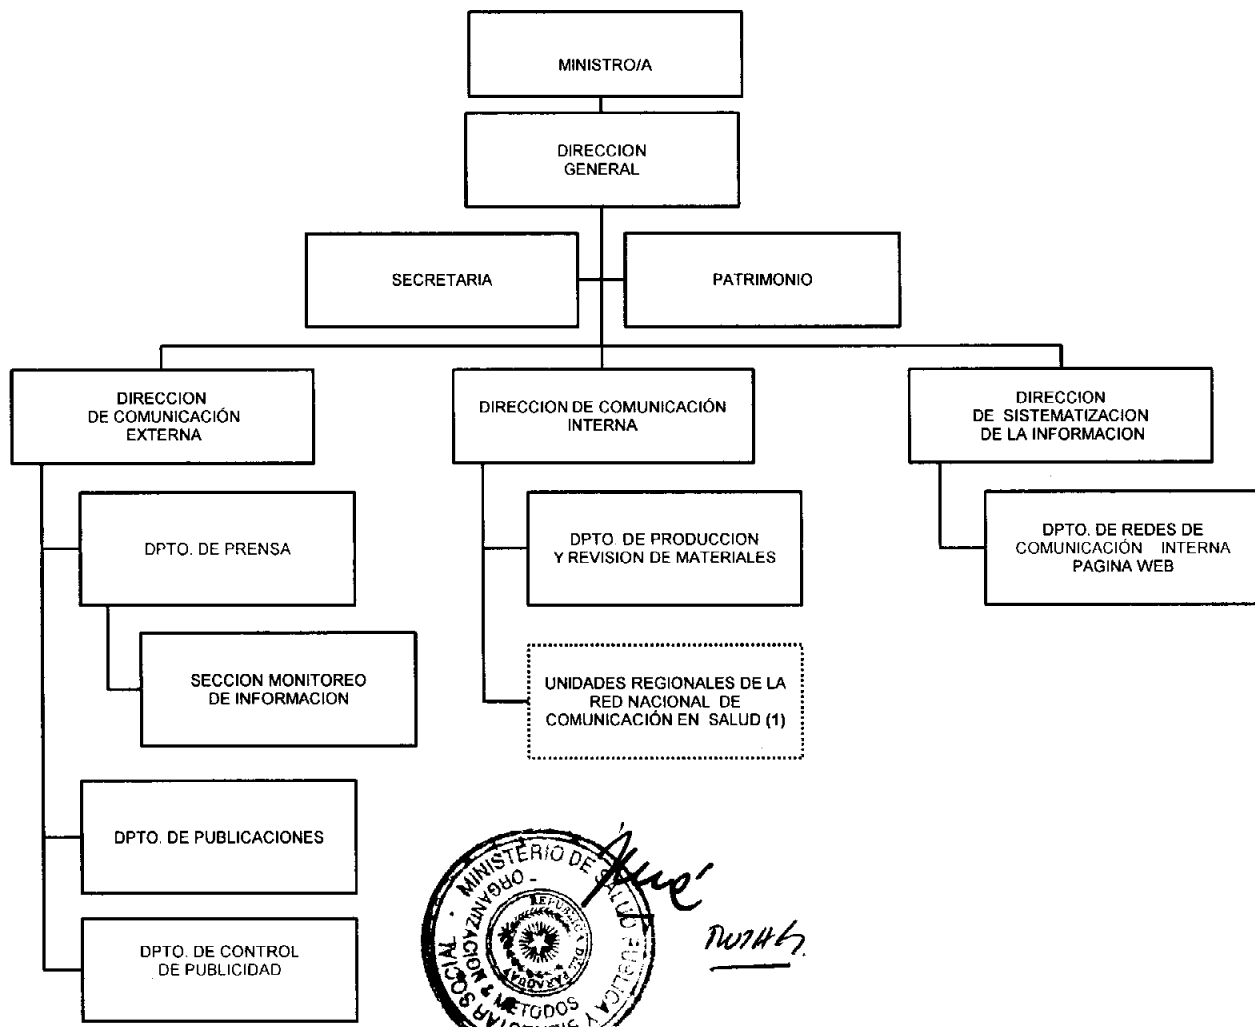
MINISTRO/A

DIRECCION GENERAL

SECRETARIA

PATRIMONIO

DIRECCION DE COMUNICACIÓN EXTERNA

DPTO. DE PRENSA

SECCION MONITOREO DE INFORMACION

DPTO. DE PUBLICACIONES

DPTO. DE CONTROL DE PUBLICIDAD

DIRECCION DE COMUNICACIÓN INTERNA

DPTO. DE PRODUCCION Y REVISION DE MATERIALES

UNIDADES REGIONALES DE LA RED NACIONAL DE COMUNICACIÓN EN SALUD (1)

DIRECCION DE SISTEMATIZACION DE LA INFORMACION

DPTO. DE REDES DE COMUNICACIÓN INTERNA PAGINA WEB

MINISTERIO DE SALUD PUBLICA Y BIENESTAR SOCIAL · ORGANIZACION Y METODOS · REPUBLICA DEL PARAGUAY

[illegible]